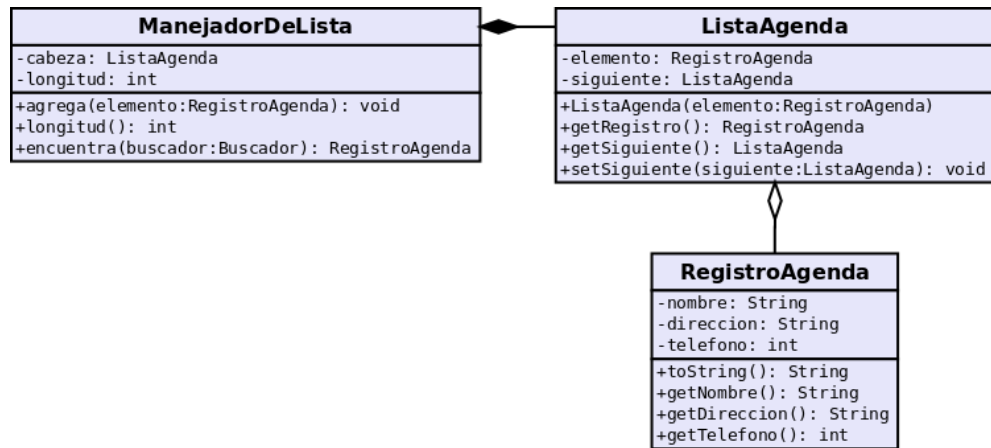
ManejadorDeLista
-cabeza: ListaAgenda
-longitud: int
+agrega(elemento:RegistroAgenda): void
+longitud(): int
+encuentra(buscador:Buscador): RegistroAgenda

ListaAgenda
-elemento: RegistroAgenda
-siguiente: ListaAgenda
+ListaAgenda(elemento:RegistroAgenda)
+getRegistro(): RegistroAgenda
+getSiguiente(): ListaAgenda
+setSiguiente(siguiente:ListaAgenda): void

RegistroAgenda
-nombre: String
-direccion: String
-telefono: int
+toString(): String
+getNombre(): String
+getDireccion(): String
+getTelefono(): int